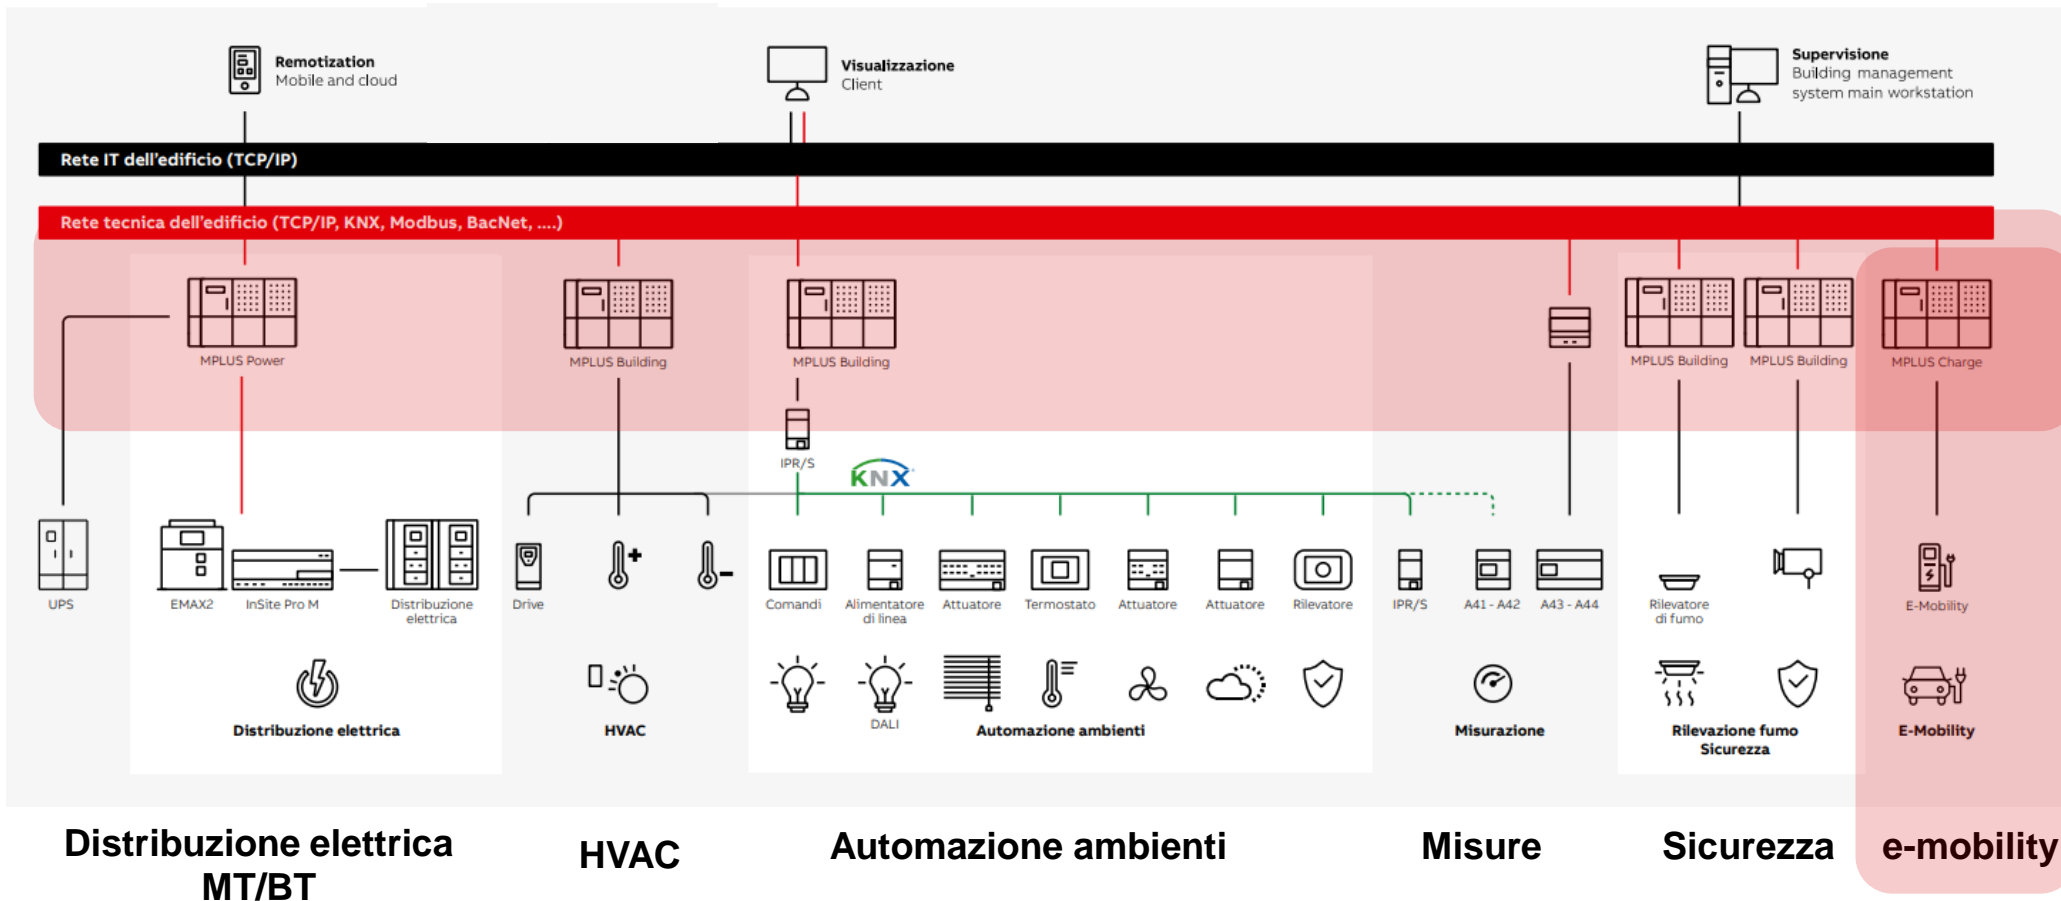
Remotization
Mobile and cloud

Visualizzazione
Client

Supervisione
Building management
system main workstation

Rete IT dell'edificio (TCP/IP)

Rete tecnica dell'edificio (TCP/IP, KNX, Modbus, BacNet, ....)

MPLUS Power

MPLUS Building

MPLUS Building

MPLUS Building

MPLUS Building

MPLUS Charge

IPR/S

KNX

UPS

EMAX2

InSite Pro M

Distribuzione elettrica

Drive

Comandi

Alimentatore di linea

Attuatore

Termostato

Attuatore

Attuatore

Rilevatore

IPR/S

A41 - A42

A43 - A44

Rilevatore di fumo

E-Mobility

Distribuzione elettrica

HVAC

DALI

Automazione ambienti

Misurazione

Rilevazione fumo
Sicurezza

E-Mobility

Distribuzione elettrica MT/BT

HVAC

Automazione ambienti

Misure

Sicurezza

e-mobility